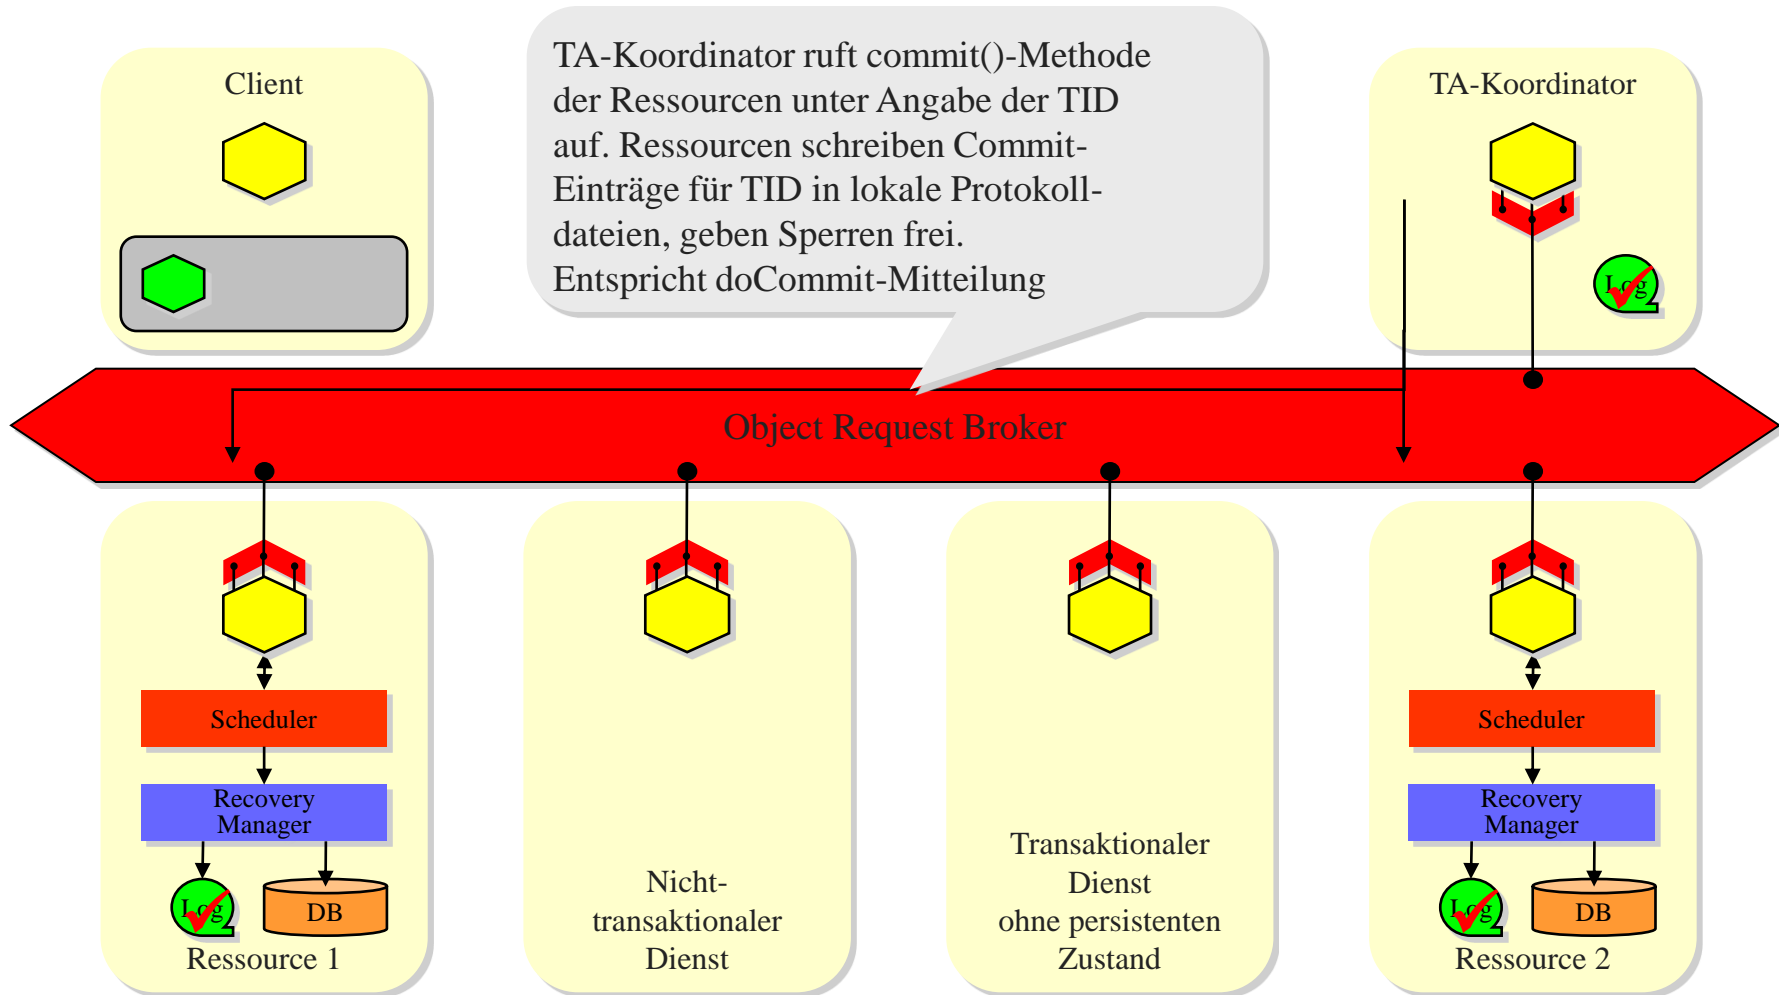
Client

TA-Koordinator ruft commit()-Methode der Ressourcen unter Angabe der TID auf. Ressourcen schreiben Commit-Einträge für TID in lokale Protokolldateien, geben Sperren frei.
Entspricht doCommit-Mitteilung

TA-Koordinator

Log

Object Request Broker

Scheduler

Recovery Manager

Log

DB

Ressource 1

Nicht-transaktionaler Dienst

Transaktionaler Dienst ohne persistenten Zustand

Scheduler

Recovery Manager

Log

DB

Ressource 2